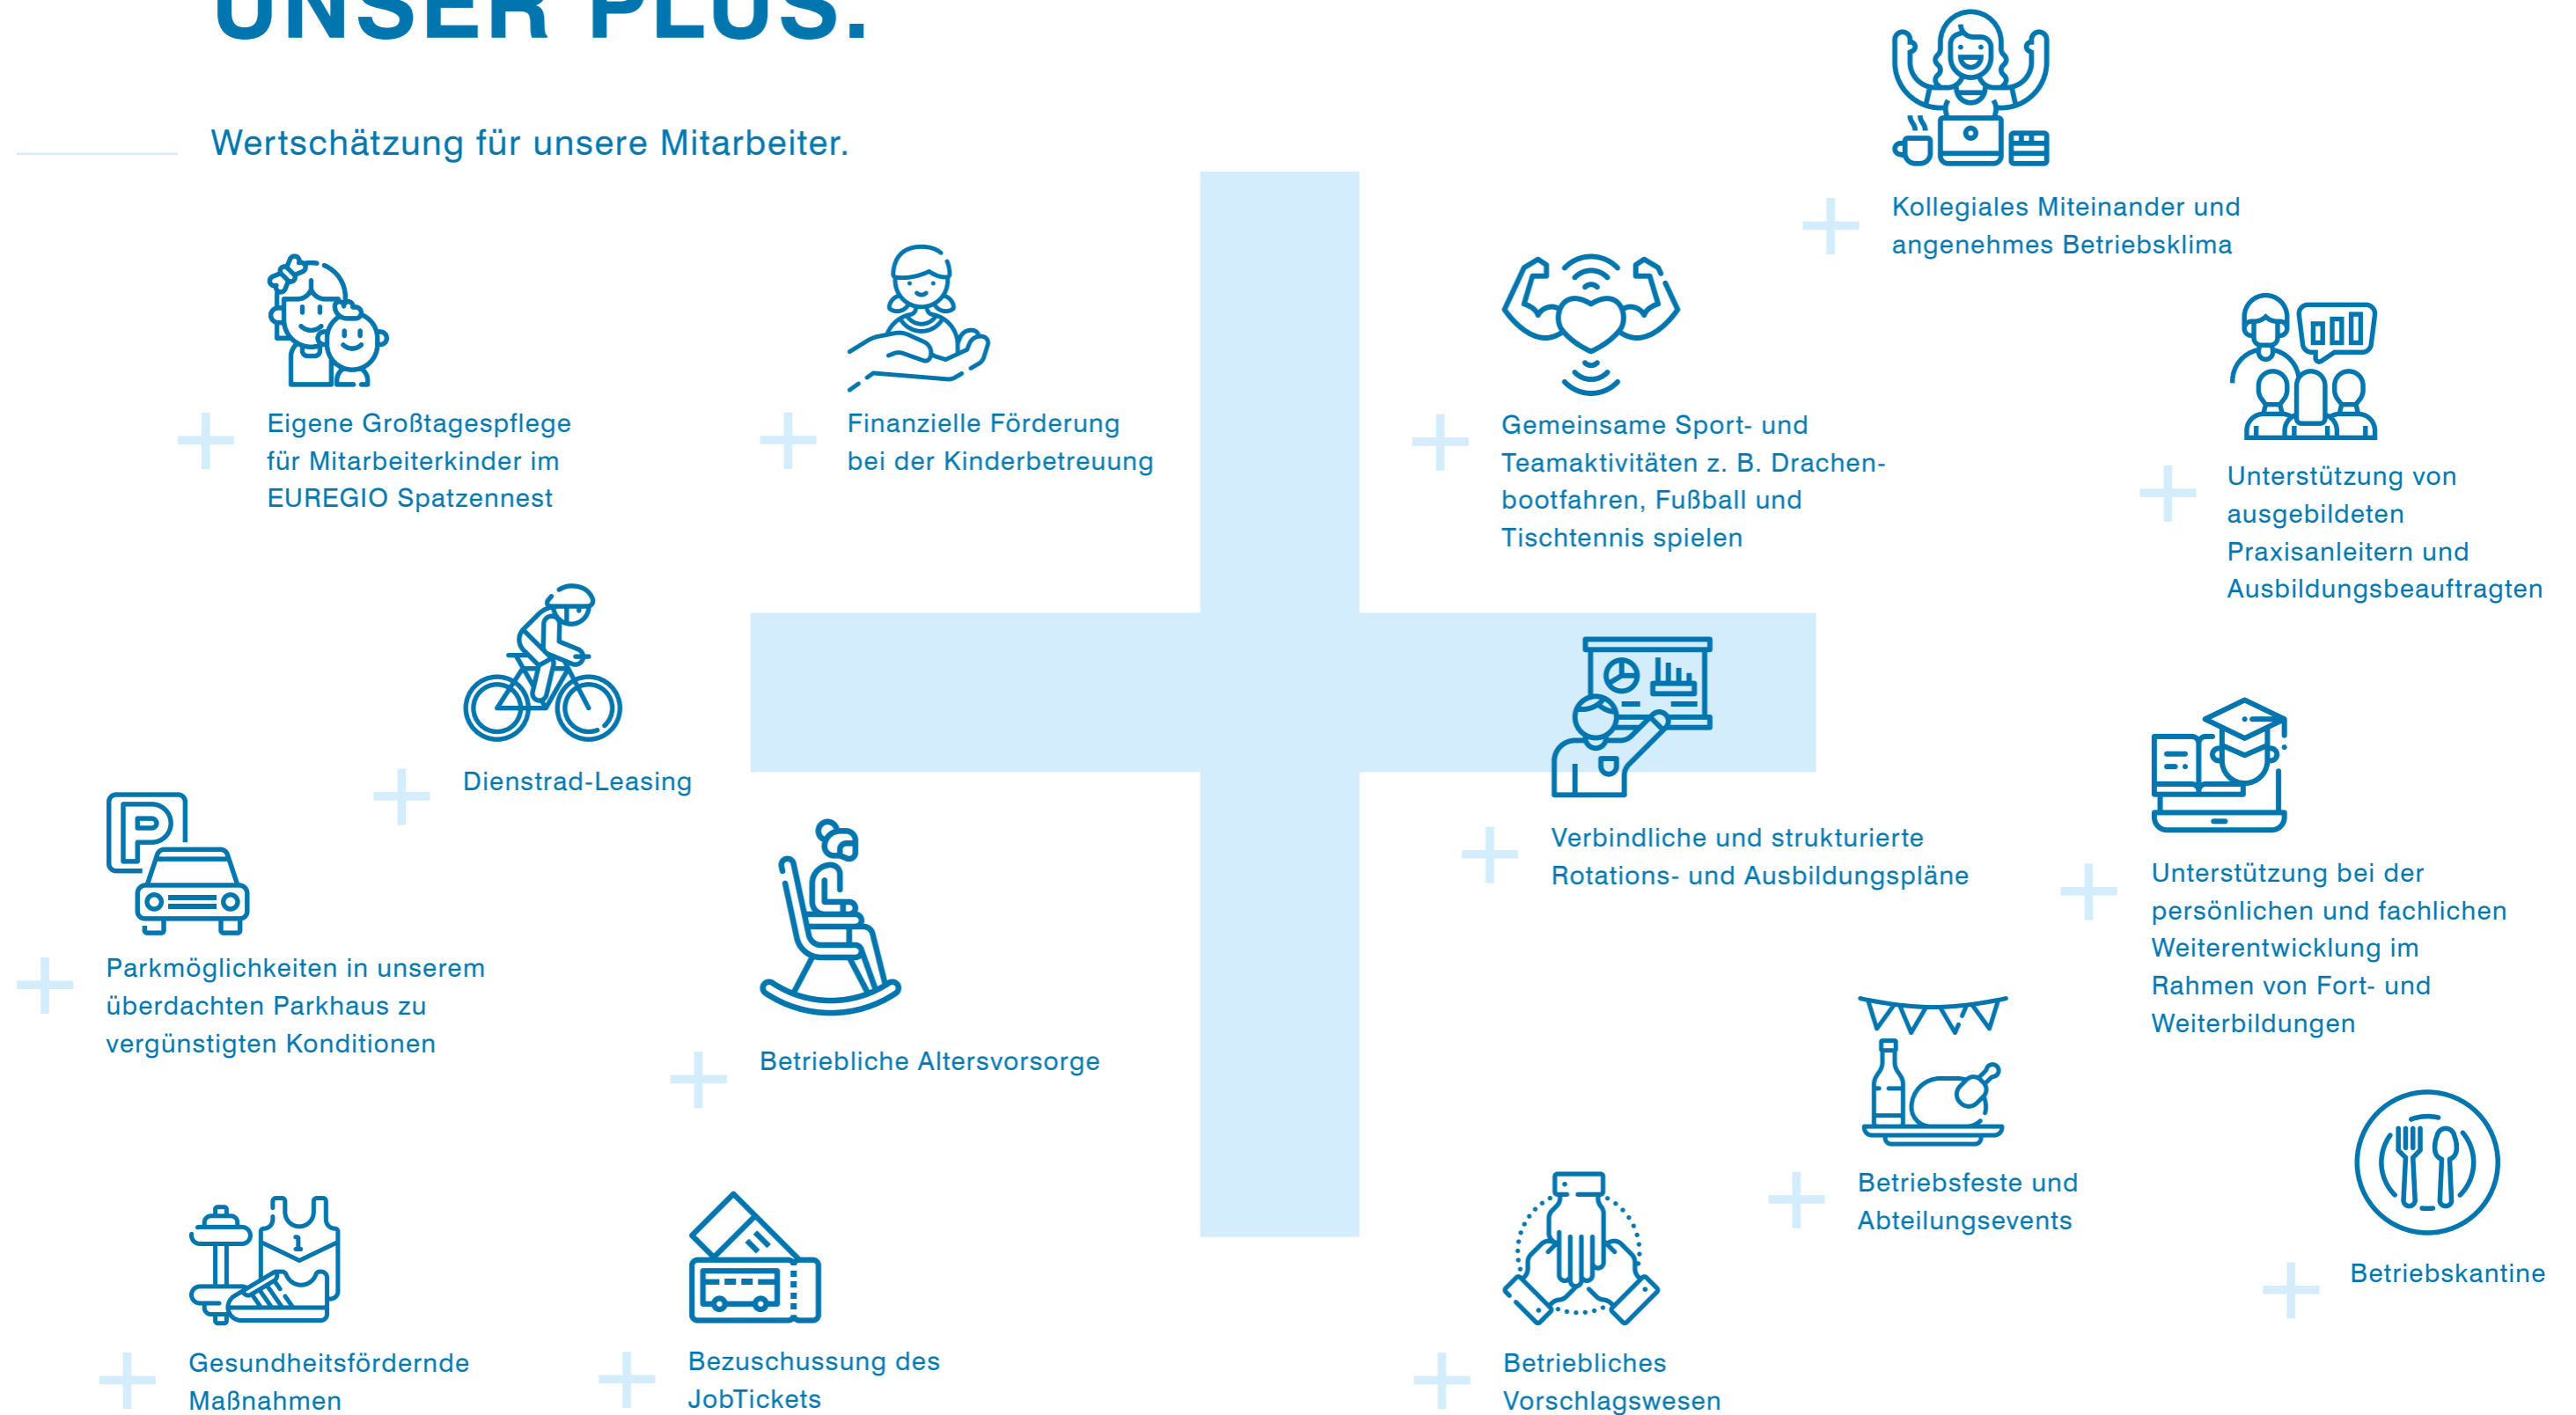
UNSER PLUS.

Wertschätzung für unsere Mitarbeiter.

Kollegiales Miteinander und angenehmes Betriebsklima

Eigene Großtagespflege für Mitarbeiterkinder im EUREGIO Spatzennest

Finanzielle Förderung bei der Kinderbetreuung

Gemeinsame Sport- und Teamaktivitäten z. B. Drachenbootfahren, Fußball und Tischtennis spielen

Unterstützung von ausgebildeten Praxisanleitern und Ausbildungsbeauftragten

Dienstrad-Leasing

Verbindliche und strukturierte Rotations- und Ausbildungspläne

Unterstützung bei der persönlichen und fachlichen Weiterentwicklung im Rahmen von Fort- und Weiterbildungen

Parkmöglichkeiten in unserem überdachten Parkhaus zu vergünstigten Konditionen

Betriebliche Altersvorsorge

Betriebsfeste und Abteilungsevents

Betriebskantine

Gesundheitsfördernde Maßnahmen

Bezuschussung des JobTickets

Betriebliches Vorschlagswesen